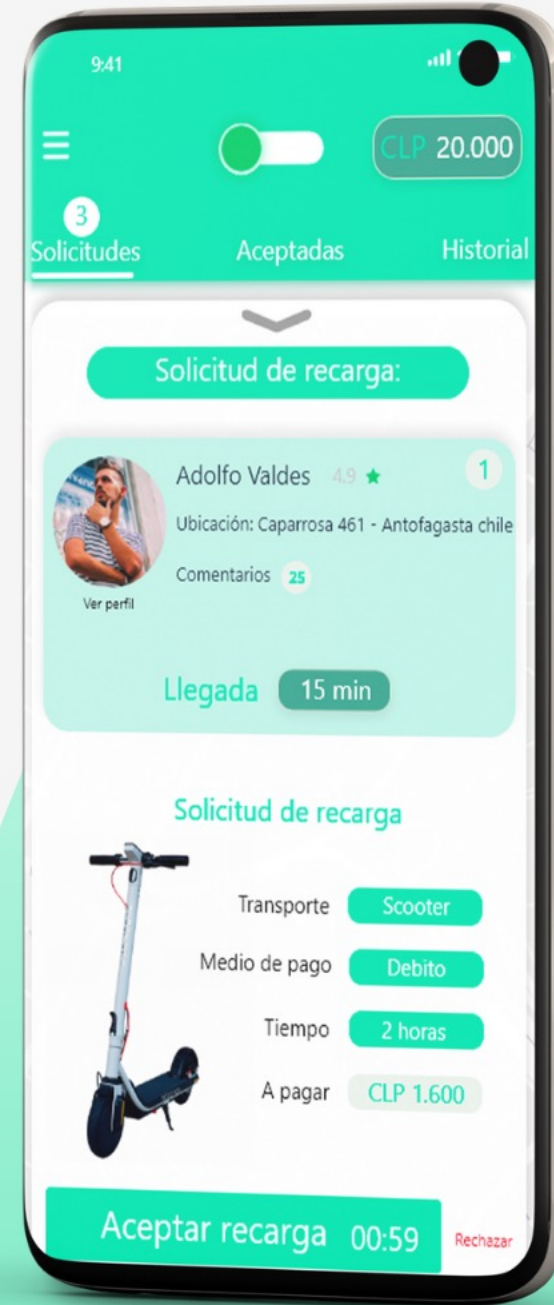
9:41

CLP 20.000

3
Solicitudes
Aceptadas
Historial

Solicitud de recarga:

Adolfo Valdes 4.9 ★
1
Ubicación: Caparrosa 461 - Antofagasta chile
Comentarios 25
Ver perfil

Llegada 15 min

Solicitud de recarga

Transporte Scooter
Medio de pago Debito
Tiempo 2 horas
A pagar CLP 1.600

Aceptar recarga 00:59
Rechazar